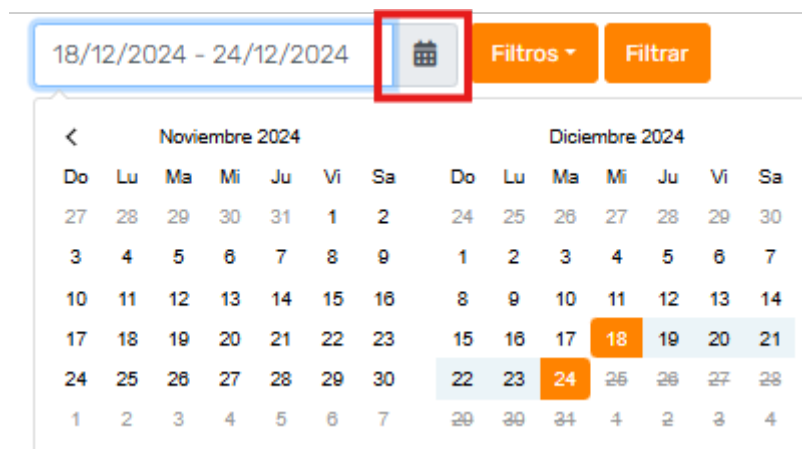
18/12/2024 - 24/12/2024

Filtros ▾ Filtrar

<

Noviembre 2024

| Do | Lu | Ma | Mi | Ju | Vi | Sa |
|---|---|---|---|---|---|---|
| 27 | 28 | 29 | 30 | 31 | 1 | 2 |
| 3 | 4 | 5 | 6 | 7 | 8 | 9 |
| 10 | 11 | 12 | 13 | 14 | 15 | 16 |
| 17 | 18 | 19 | 20 | 21 | 22 | 23 |
| 24 | 25 | 26 | 27 | 28 | 29 | 30 |
| 1 | 2 | 3 | 4 | 5 | 6 | 7 |

Diciembre 2024

| Do | Lu | Ma | Mi | Ju | Vi | Sa |
|---|---|---|---|---|---|---|
| 24 | 25 | 26 | 27 | 28 | 29 | 30 |
| 1 | 2 | 3 | 4 | 5 | 6 | 7 |
| 8 | 9 | 10 | 11 | 12 | 13 | 14 |
| 15 | 16 | 17 | 18 | 19 | 20 | 21 |
| 22 | 23 | 24 | 25 | 26 | 27 | 28 |
| 29 | 30 | 31 | 1 | 2 | 3 | 4 |